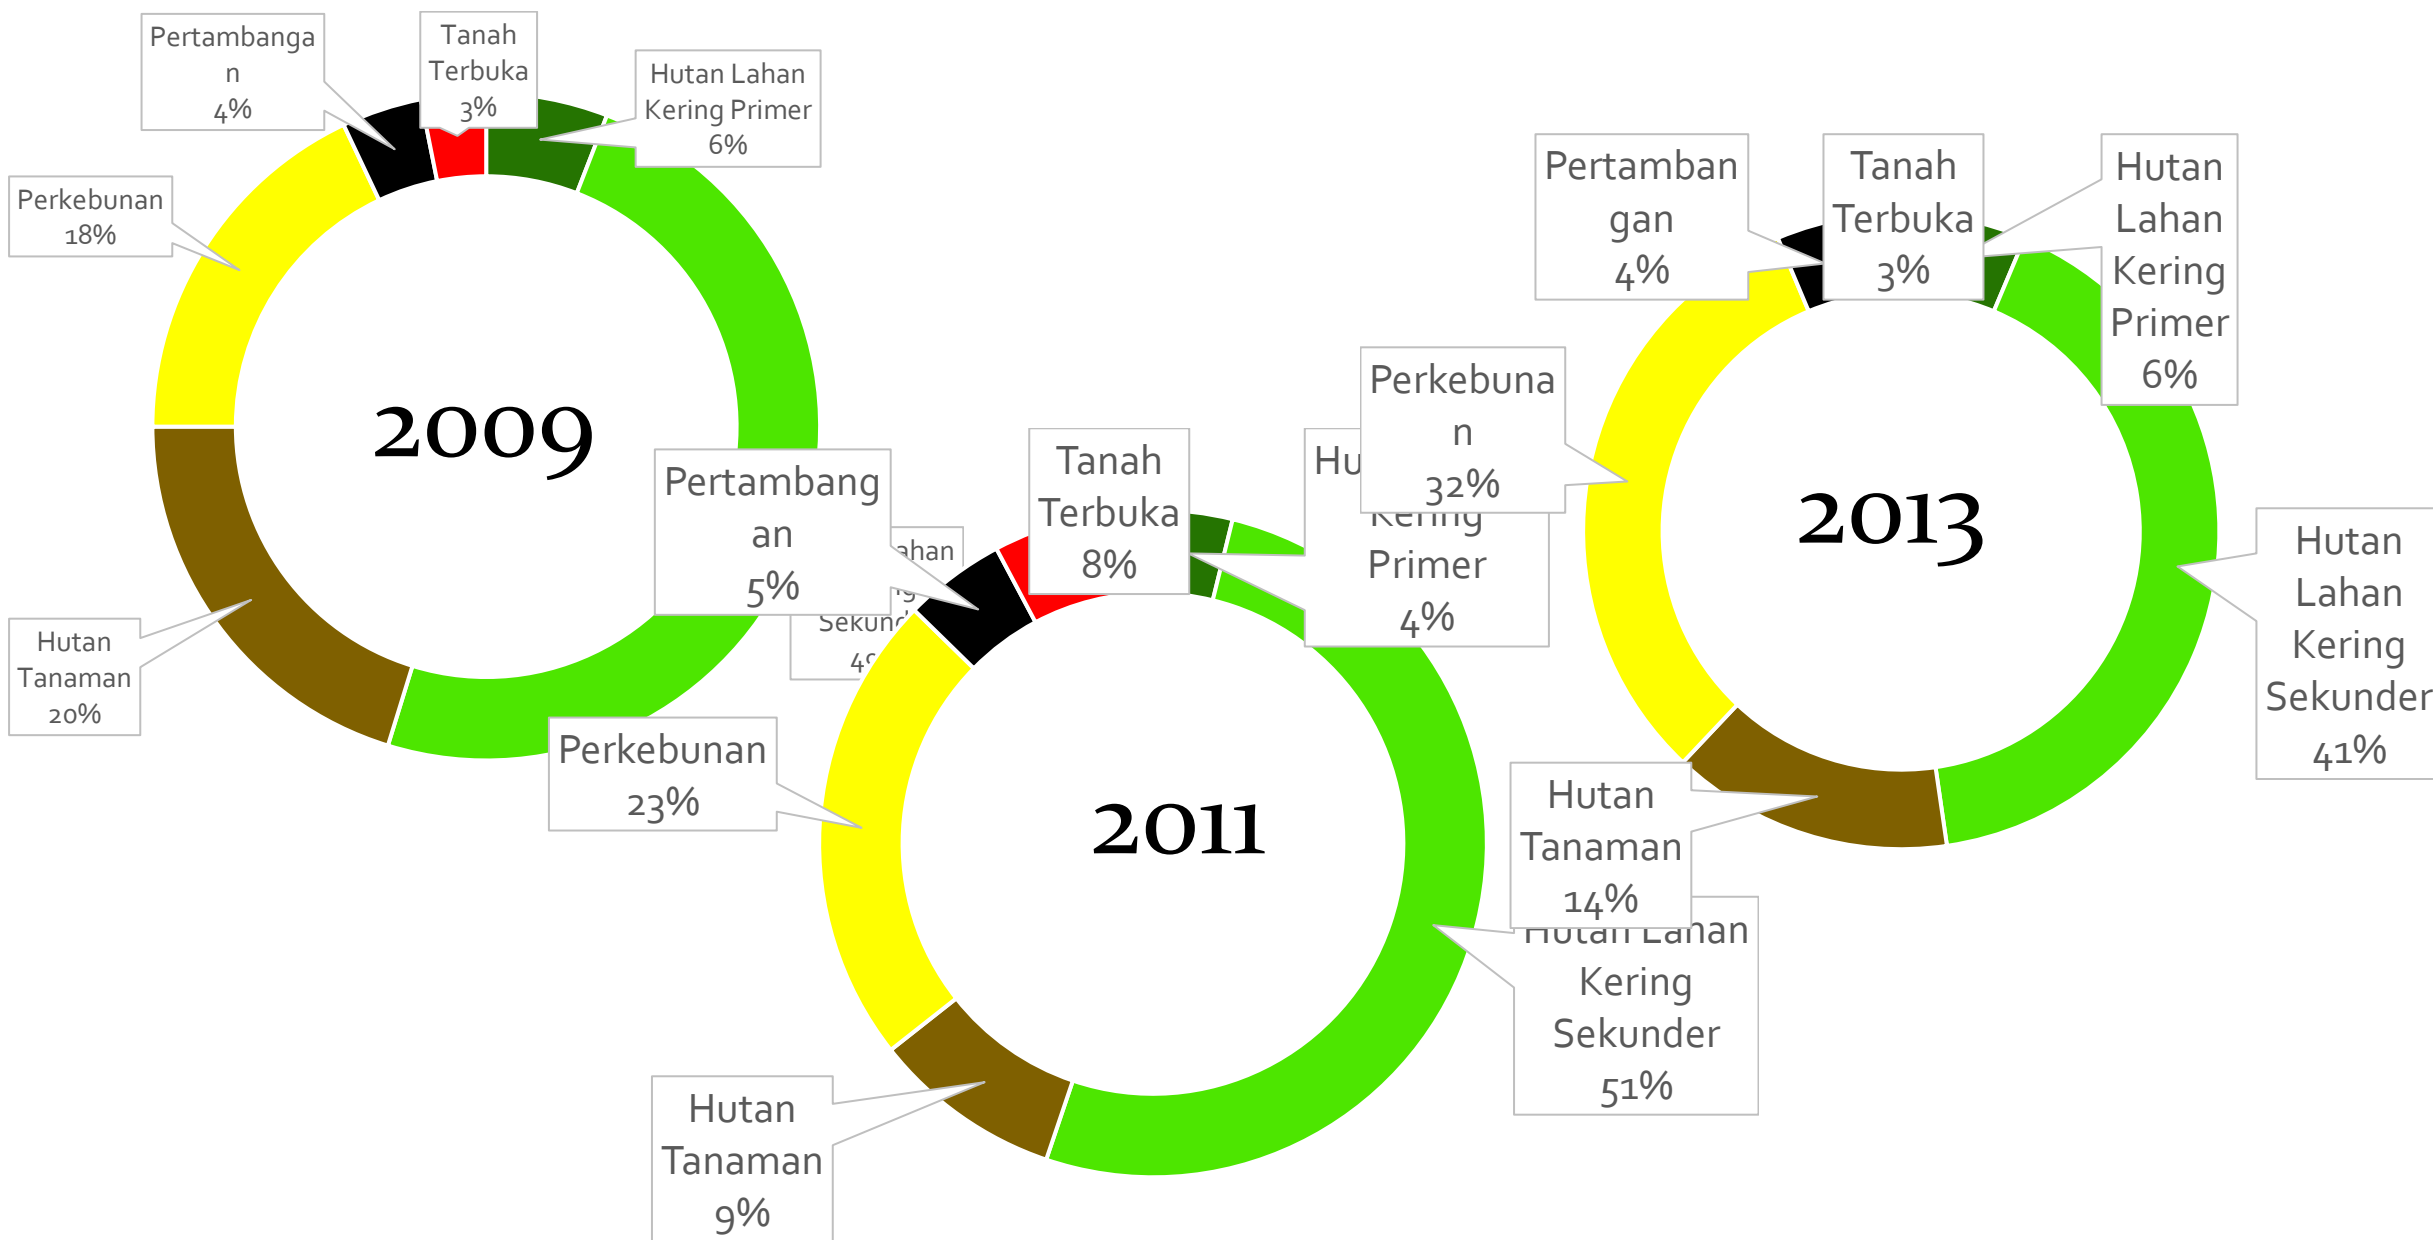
Pertambangan
4%

Tanah Terbuka
3%

Hutan Lahan Kering Primer
6%

Perkebunan
18%

2009

Hutan Tanaman
20%

Pertambangan
5%

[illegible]ahan
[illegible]
Sekund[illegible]
4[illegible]

Tanah Terbuka
8%

Hu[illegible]
Kering
Primer
4%

Perkebunan
23%

2011

Hutan Tanaman
9%

Hutan Lahan Kering Sekunder
51%

Pertambangan
4%

Tanah Terbuka
3%

Hutan Lahan Kering Primer
6%

Perkebunan
32%

2013

Hutan Lahan Kering Sekunder
41%

Hutan Tanaman
14%